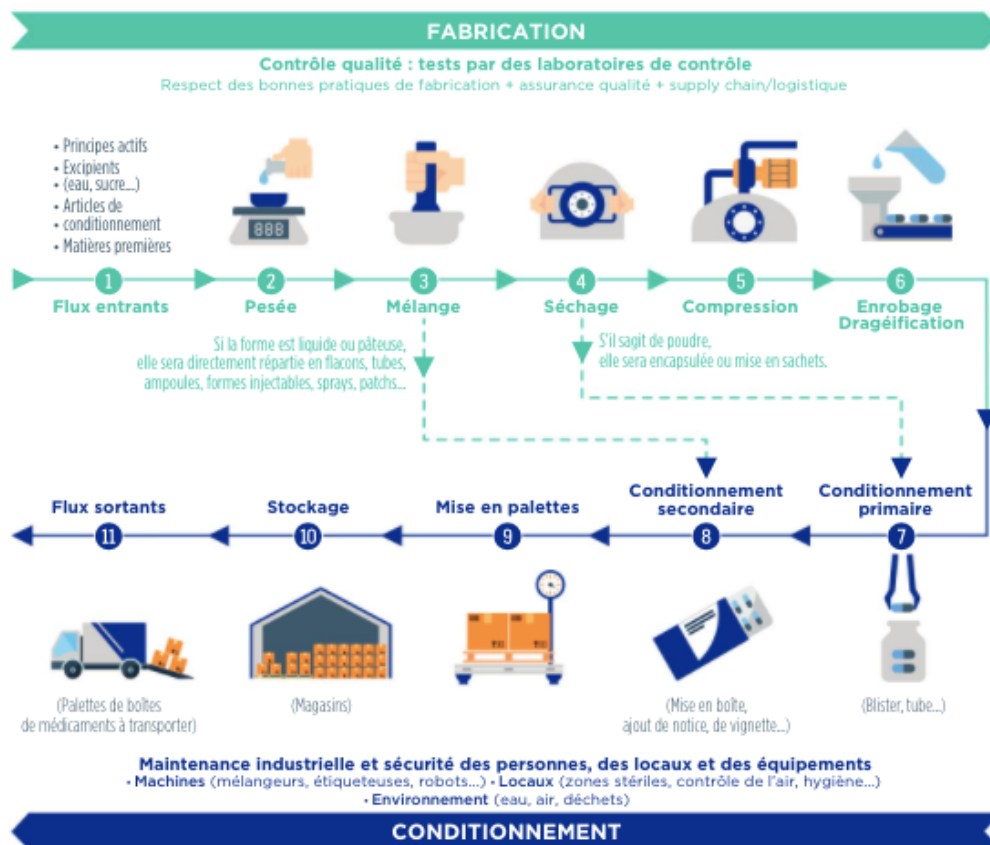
FABRICATION

Contrôle qualité : tests par des laboratoires de contrôle
Respect des bonnes pratiques de fabrication + assurance qualité + supply chain/logistique

• Principes actifs
• Excipients (eau, sucre...)
• Articles de conditionnement
• Matières premières

888

1 Flux entrants
2 Pesée
3 Mélange
4 Séchage
5 Compression
6 Enrobage Dragéification

Si la forme est liquide ou pâteuse, elle sera directement répartie en flacons, tubes, ampoules, formes injectables, sprays, patchs...

S'il sagit de poudre, elle sera encapsulée ou mise en sachets.

Flux sortants 11
Stockage 10
Mise en palettes 9
Conditionnement secondaire 8
Conditionnement primaire 7

(Palettes de boîtes de médicaments à transporter)
(Magasins)
(Mise en boîte, ajout de notice, de vignette...)
(Blister, tube...)

Maintenance industrielle et sécurité des personnes, des locaux et des équipements
• Machines (mélangeurs, étiqueteuses, robots...) • Locaux (zones stériles, contrôle de l'air, hygiène...)
• Environnement (eau, air, déchets)

CONDITIONNEMENT